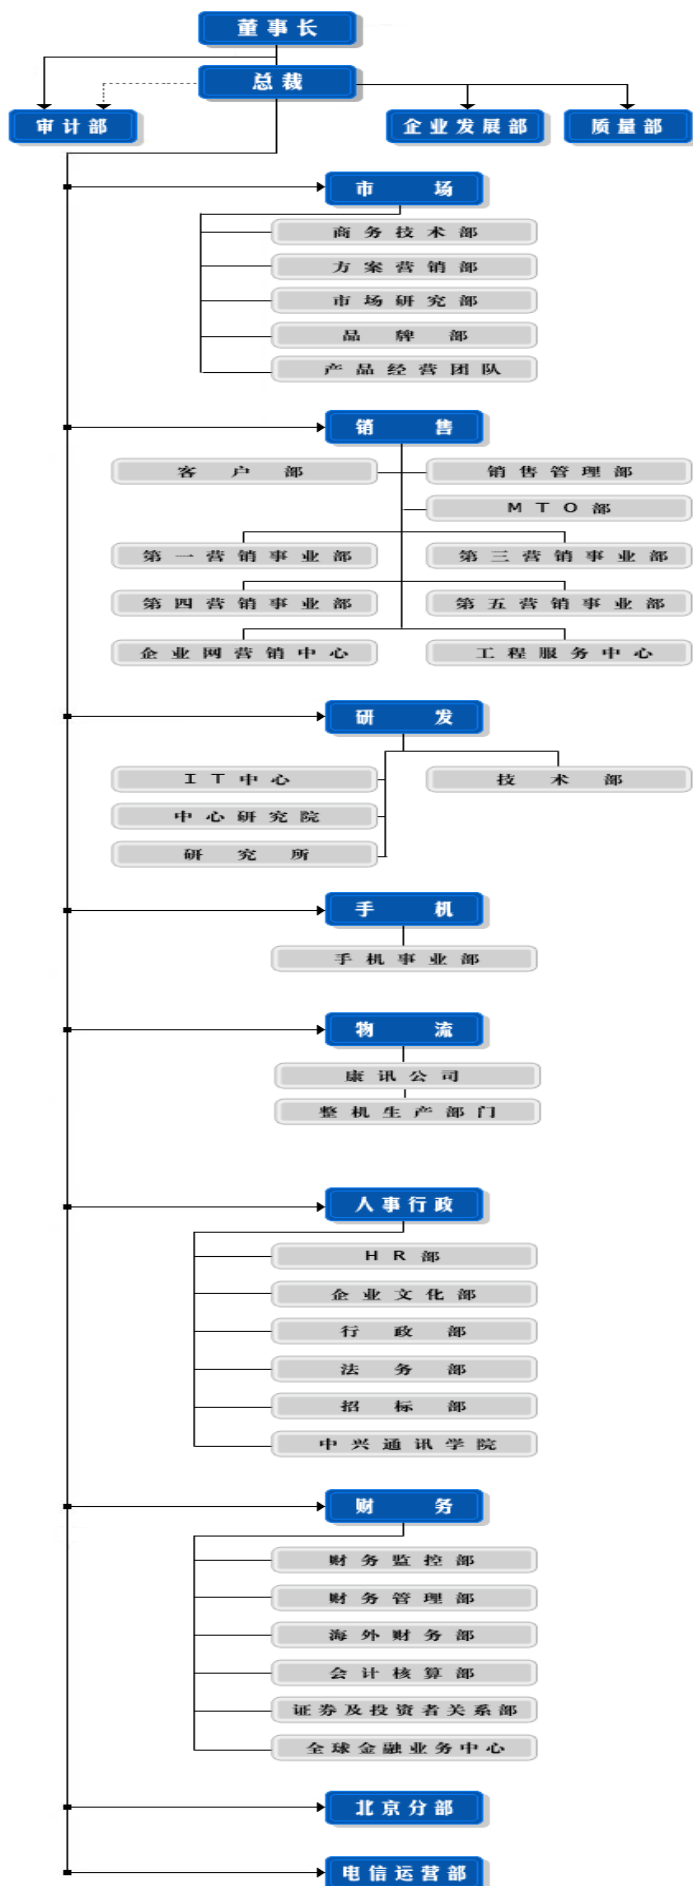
董事长

总裁

审计部

企业发展部

质量部

市场

商务技术部

方案营销部

市场研究部

品牌部

产品经营团队

销售

客户部

销售管理部

MTO部

第一营销事业部

第三营销事业部

第四营销事业部

第五营销事业部

企业网营销中心

工程服务中心

研发

IT中心

技术部

中心研究院

研究所

手机

手机事业部

物流

康讯公司

整机生产部门

人事行政

HR部

企业文化部

行政部

法务部

招标部

中兴通讯学院

财务

财务监控部

财务管理部

海外财务部

会计核算部

证券及投资者关系部

全球金融业务中心

北京分部

电信运营部